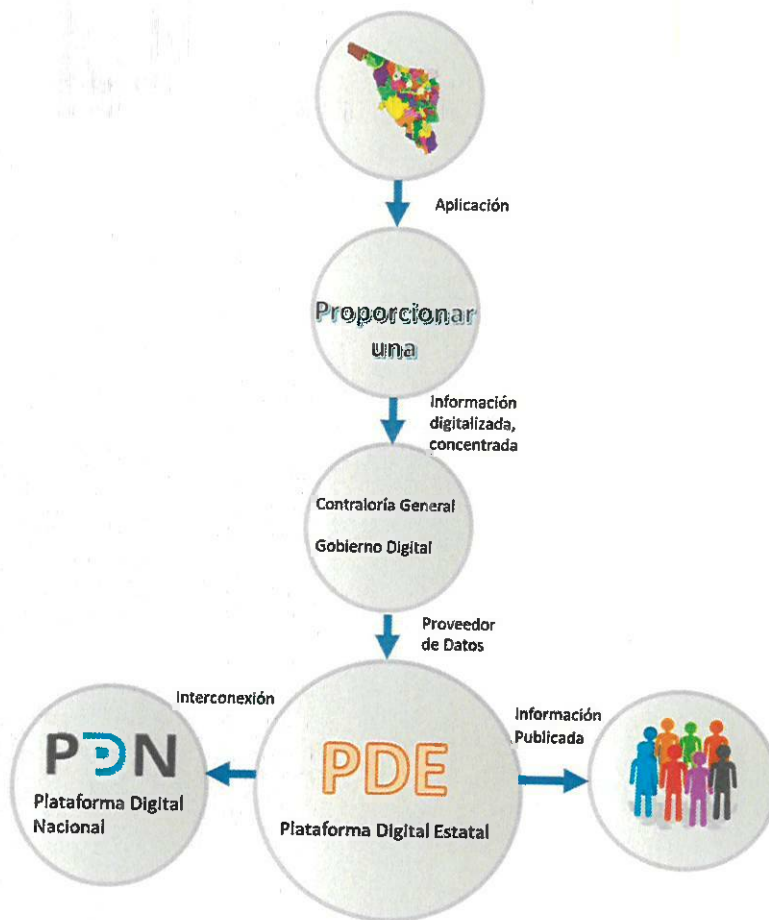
Aplicación

Proporcionar una

Información digitalizada, concentrada

Contraloría General

Gobierno Digital

Proveedor de Datos

Interconexión

PDN

Plataforma Digital Nacional

PDE

Plataforma Digital Estatal

Información Publicada